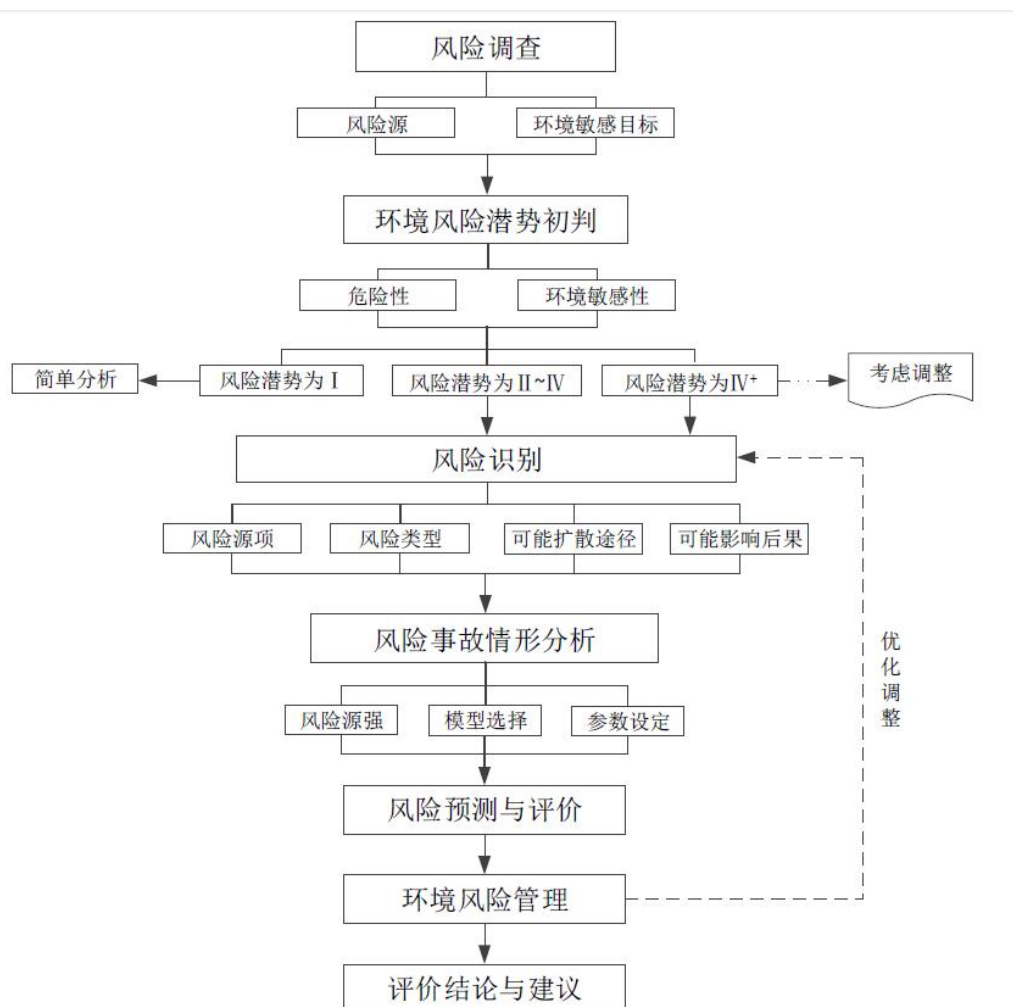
风险调查

风险源
环境敏感目标

环境风险潜势初判

危险性
环境敏感性

简单分析
风险潜势为Ⅰ
风险潜势为Ⅱ~Ⅳ
风险潜势为Ⅳ$^+$
考虑调整

风险识别

风险源项
风险类型
可能扩散途径
可能影响后果

风险事故情形分析

风险源强
模型选择
参数设定

优化调整

风险预测与评价

环境风险管理

评价结论与建议